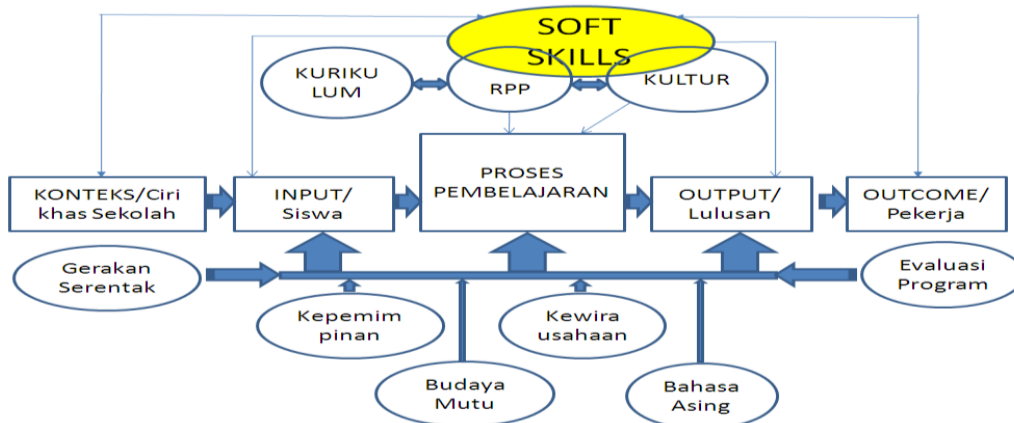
SOFT SKILLS

KURIKU LUM

RPP

KULTUR

PROSES PEMBELAJARAN

KONTEKS/Ciri khas Sekolah

INPUT/ Siswa

OUTPUT/ Lulusan

OUTCOME/ Pekerja

Gerakan Serentak

Evaluasi Program

Kepemim pinan

Kewira usahaan

Budaya Mutu

Bahasa Asing